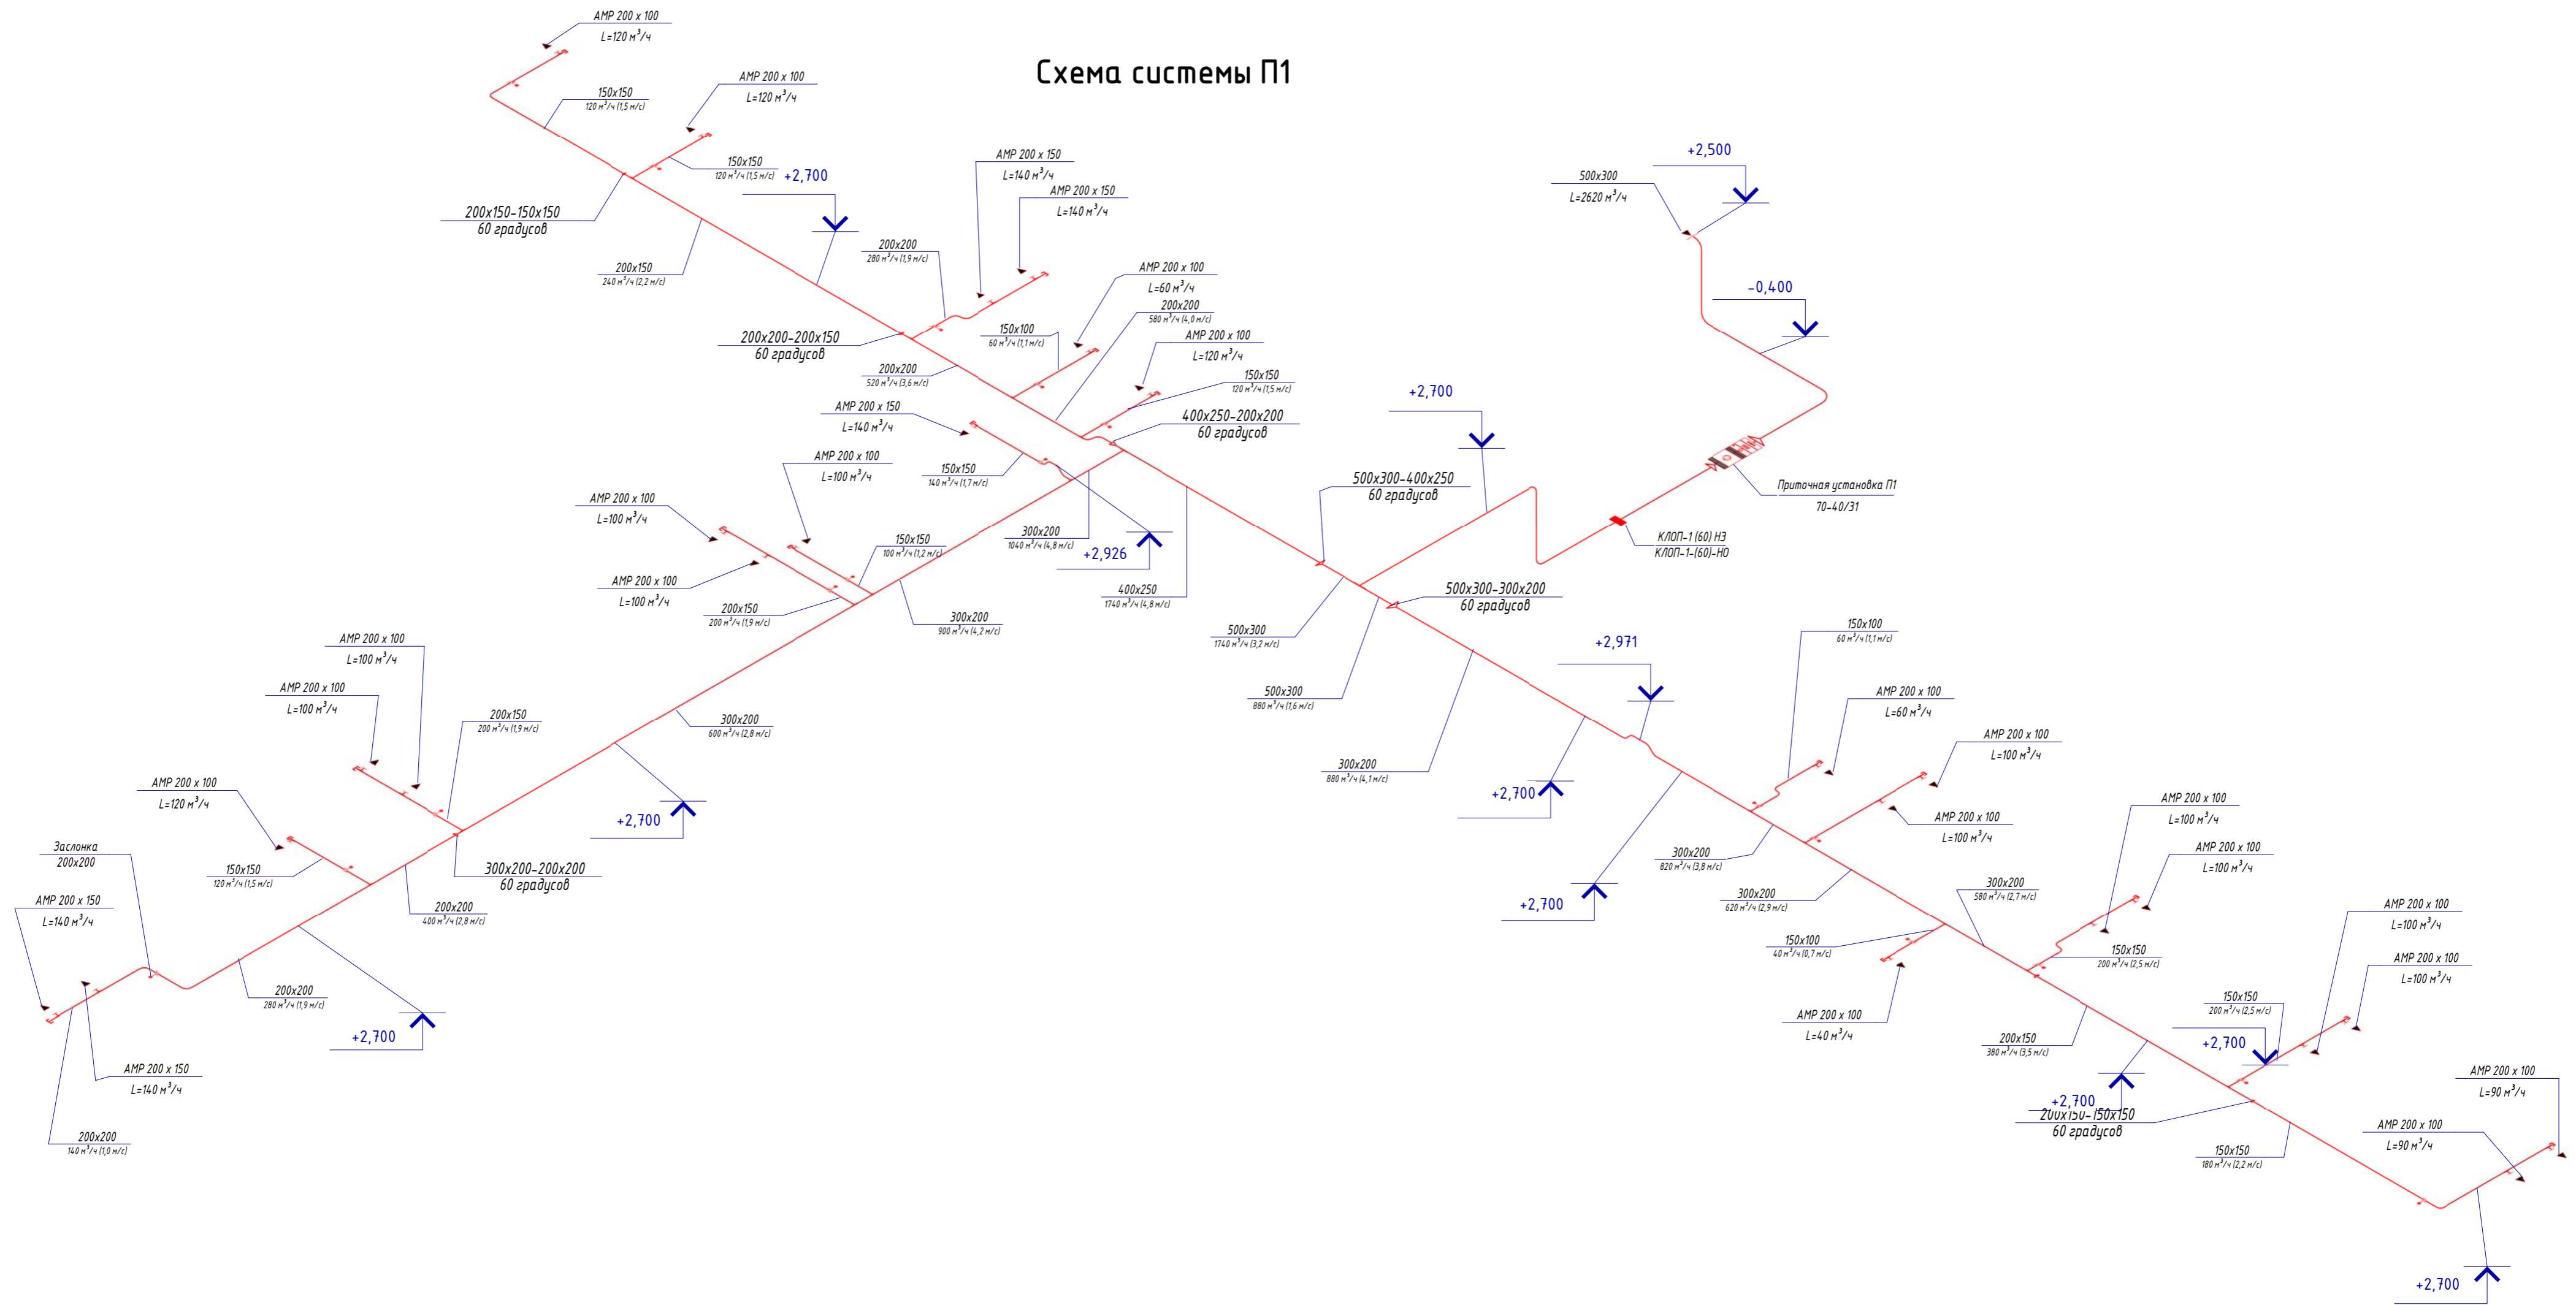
Схема системы П1

АМР 200 x 100
L=120 м$^3$/ч

150x150
120 м$^3$/ч (1,5 м/с)

АМР 200 x 100
L=120 м$^3$/ч

150x150
120 м$^3$/ч (1,5 м/с)

+2,700

200x150-150x150
60 градусов

200x150
240 м$^3$/ч (2,2 м/с)

АМР 200 x 150
L=140 м$^3$/ч

АМР 200 x 150
L=140 м$^3$/ч

200x200
280 м$^3$/ч (1,9 м/с)

200x200-200x150
60 градусов

АМР 200 x 100
L=60 м$^3$/ч

200x200
580 м$^3$/ч (4,0 м/с)

150x100
60 м$^3$/ч (1,1 м/с)

АМР 200 x 100
L=120 м$^3$/ч

200x200
520 м$^3$/ч (3,6 м/с)

150x150
120 м$^3$/ч (1,5 м/с)

400x250-200x200
60 градусов

АМР 200 x 150
L=140 м$^3$/ч

АМР 200 x 100
L=100 м$^3$/ч

150x150
140 м$^3$/ч (1,7 м/с)

АМР 200 x 100
L=100 м$^3$/ч

300x200
1040 м$^3$/ч (4,8 м/с)

+2,926

150x150
100 м$^3$/ч (1,2 м/с)

АМР 200 x 100
L=100 м$^3$/ч

200x150
200 м$^3$/ч (1,9 м/с)

300x200
900 м$^3$/ч (4,2 м/с)

400x250
1740 м$^3$/ч (4,8 м/с)

+2,500

500x300
L=2620 м$^3$/ч

-0,400

+2,700

Приточная установка П1
70-40/31

500x300-400x250
60 градусов

КЛОП-1 (60) НЗ
КЛОП-1-(60)-НО

500x300-300x200
60 градусов

500x300
1740 м$^3$/ч (3,2 м/с)

500x300
880 м$^3$/ч (1,6 м/с)

300x200
880 м$^3$/ч (4,1 м/с)

+2,971

150x100
60 м$^3$/ч (1,1 м/с)

АМР 200 x 100
L=60 м$^3$/ч

АМР 200 x 100
L=100 м$^3$/ч

+2,700

АМР 200 x 100
L=100 м$^3$/ч

300x200
820 м$^3$/ч (3,8 м/с)

+2,700

300x200
620 м$^3$/ч (2,9 м/с)

300x200
580 м$^3$/ч (2,7 м/с)

АМР 200 x 100
L=100 м$^3$/ч

АМР 200 x 100
L=100 м$^3$/ч

150x100
40 м$^3$/ч (0,7 м/с)

150x150
200 м$^3$/ч (2,5 м/с)

АМР 200 x 100
L=40 м$^3$/ч

АМР 200 x 100
L=100 м$^3$/ч

АМР 200 x 100
L=100 м$^3$/ч

150x150
200 м$^3$/ч (2,5 м/с)

200x150
380 м$^3$/ч (3,5 м/с)

+2,700

+2,700

200x150-150x150
60 градусов

150x150
180 м$^3$/ч (2,2 м/с)

АМР 200 x 100
L=90 м$^3$/ч

АМР 200 x 100
L=90 м$^3$/ч

+2,700

АМР 200 x 100
L=100 м$^3$/ч

АМР 200 x 100
L=100 м$^3$/ч

200x150
200 м$^3$/ч (1,9 м/с)

300x200
600 м$^3$/ч (2,8 м/с)

АМР 200 x 100
L=120 м$^3$/ч

+2,700

Заслонка
200x200

150x150
120 м$^3$/ч (1,5 м/с)

300x200-200x200
60 градусов

АМР 200 x 150
L=140 м$^3$/ч

200x200
400 м$^3$/ч (2,8 м/с)

200x200
280 м$^3$/ч (1,9 м/с)

+2,700

АМР 200 x 150
L=140 м$^3$/ч

200x200
140 м$^3$/ч (1,0 м/с)